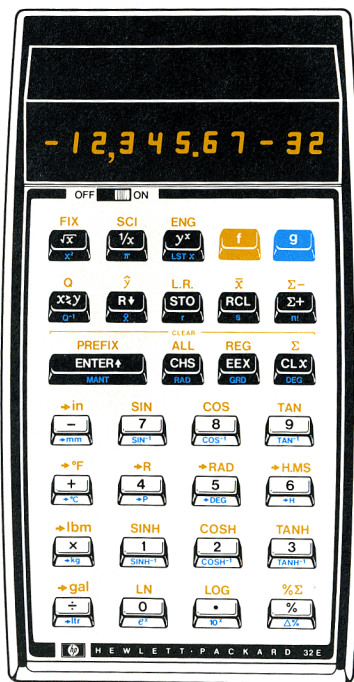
-12,345.67 -32

OFF ON

FIX SCI ENG
$\sqrt{x}$ $1/x$ $y^x$ f g
$x^2$ $\pi$ LST X

Q $\hat{y}$ L.R. $\bar{x}$ Σ−
x⇄y R↓ STO RCL Σ+
$Q^{-1}$ $\hat{r}$ r s n!

CLEAR
PREFIX ALL REG Σ
ENTER↑ CHS EEX CLx
MANT RAD GRD DEG

→in SIN COS TAN
− 7 8 9
→mm $SIN^{-1}$ $COS^{-1}$ $TAN^{-1}$

→°F →R →RAD →H.MS
+ 4 5 6
→°C →P →DEG →H

→lbm SINH COSH TANH
× 1 2 3
→kg $SINH^{-1}$ $COSH^{-1}$ $TANH^{-1}$

→gal LN LOG %Σ
÷ 0 • %
→ltr $e^x$ $10^x$ Δ%

hp HEWLETT · PACKARD 32E